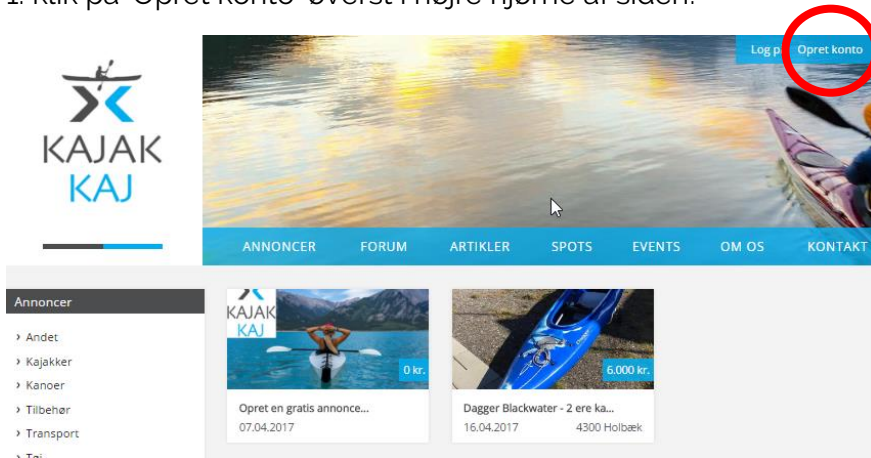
1. Klik på "Opret konto" øverst i højre hjørne af siden.

Log p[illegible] Opret konto

KAJAK KAJ

ANNONCER FORUM ARTIKLER SPOTS EVENTS OM OS KONTAKT

Annoncer

› Andet
› Kajakker
› Kanoer
› Tilbehør
› Transport
› T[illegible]

KAJAK KAJ

0 kr.

Opret en gratis annonce...
07.04.2017

6.000 kr.

Dagger Blackwater - 2 ere ka...
16.04.2017 4300 Holbæk